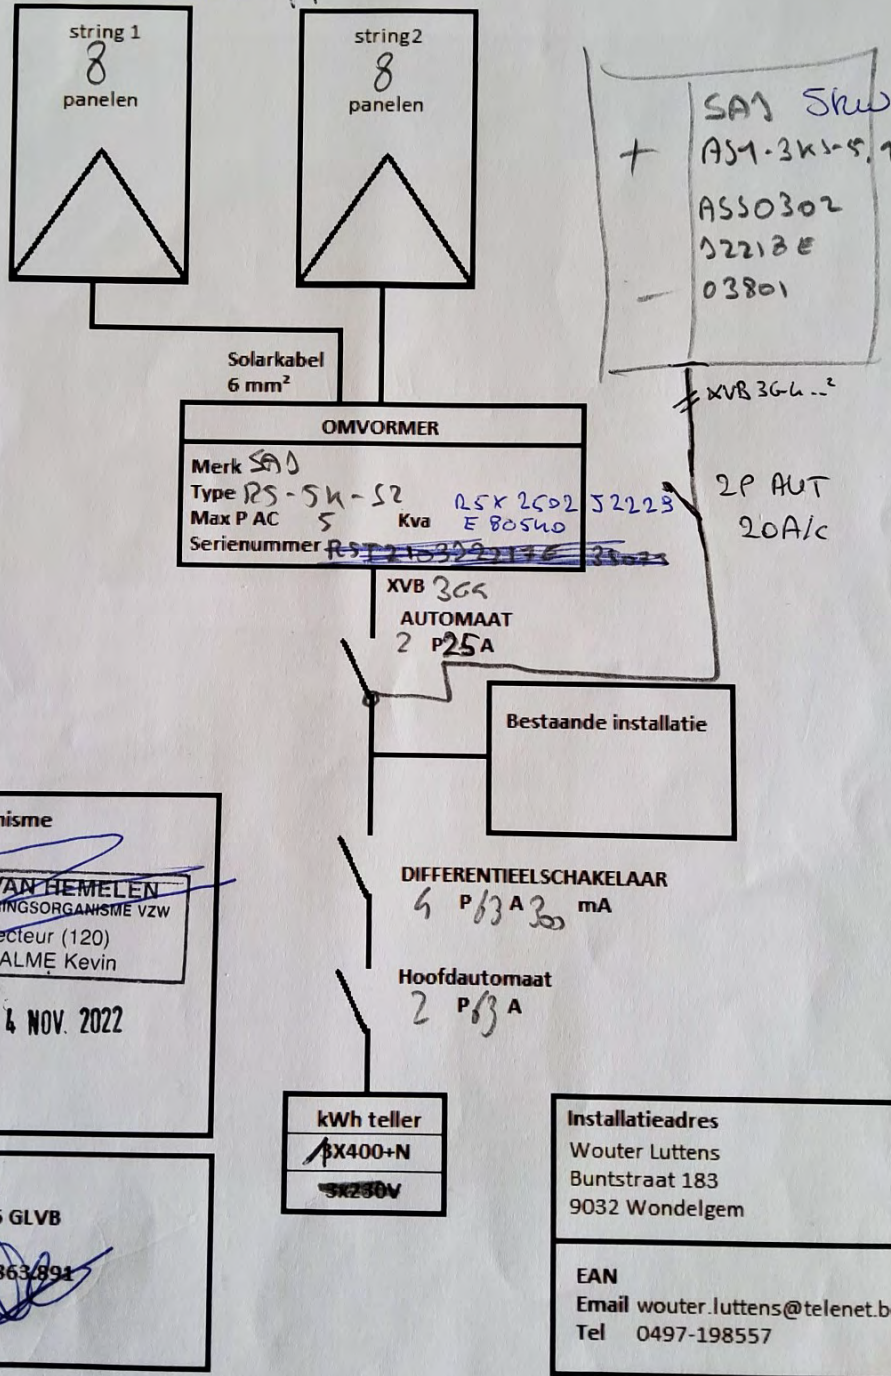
string 1
8
panelen

string2
8
panelen

SAJ Skw
+ AS1-3KS-5.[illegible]
AS50302
S2218E
– 03801

XVB 3G4..²

2P AUT
20A/c

Solarkabel
6 mm²

OMVORMER
Merk SAJ
Type RS-5K-S2 R5K2502 S2229
Max P AC 5 Kva E80540
Serienummer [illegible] 39023

XVB 3G6
AUTOMAAT
2 P25A

Bestaande installatie

nisme
VAN HEMELEN
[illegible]INGSORGANISME VZW
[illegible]ecteur (120)
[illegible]ALME Kevin
4 NOV. 2022

DIFFERENTIEELSCHAKELAAR
4 P63A300 mA

Hoofdautomaat
2 P63A

kWh teller
3X400+N
3x230V

Installatieadres
Wouter Luttens
Buntstraat 183
9032 Wondelgem

5 GLVB
363891

EAN
Email wouter.luttens@telenet.b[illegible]
Tel 0497-198557